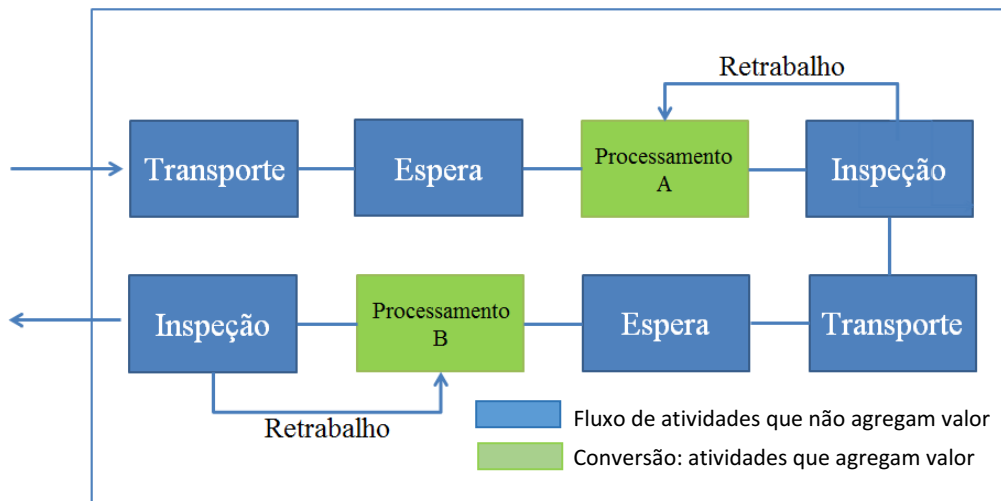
Retrabalho

Transporte

Espera

Processamento A

Inspeção

Inspeção

Processamento B

Espera

Transporte

Retrabalho

Fluxo de atividades que não agregam valor

Conversão: atividades que agregam valor